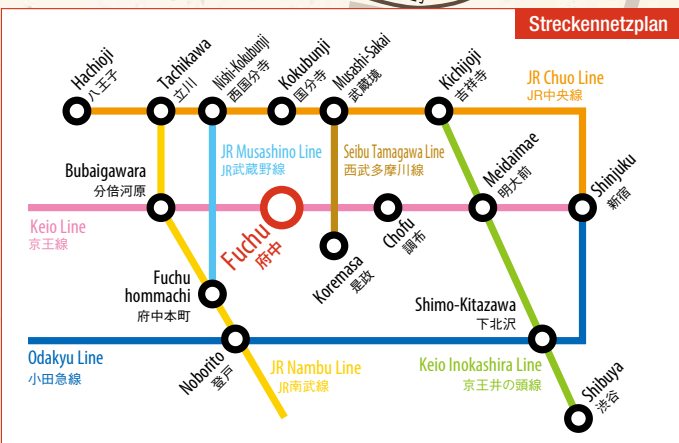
Streckennetzplan

Hachioji 八王子

Tachikawa 立川

Nishi-Kokubunji 西国分寺

Kokubunji 国分寺

Musashi-Sakai 武蔵境

Kichijoji 吉祥寺

JR Chuo Line
JR中央線

JR Musashino Line
JR武蔵野線

Seibu Tamagawa Line
西武多摩川線

Bubaigawara
分倍河原

Meidaimae 明大前

Shinjuku 新宿

Keio Line
京王線

Fuchu 府中

Chofu 調布

Koremasa 是政

Fuchu hommachi
府中本町

Shimo-Kitazawa
下北沢

Odakyu Line
小田急線

Noborito 登戸

JR Nambu Line
JR南武線

Keio Inokashira Line
京王井の頭線

Shibuya 渋谷